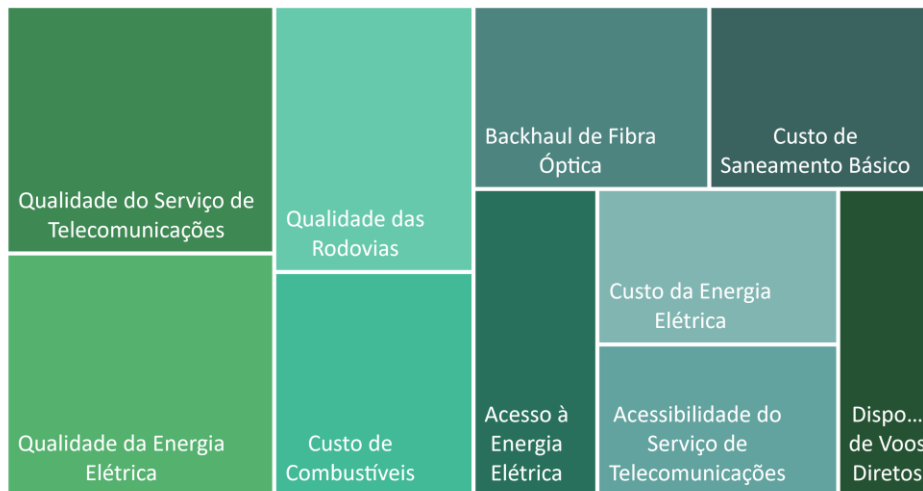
Qualidade do Serviço de Telecomunicações

Qualidade da Energia Elétrica

Qualidade das Rodovias

Custo de Combustíveis

Backhaul de Fibra Óptica

Custo de Saneamento Básico

Acesso à Energia Elétrica

Custo da Energia Elétrica

Acessibilidade do Serviço de Telecomunicações

Dispo... de Voos Diretos